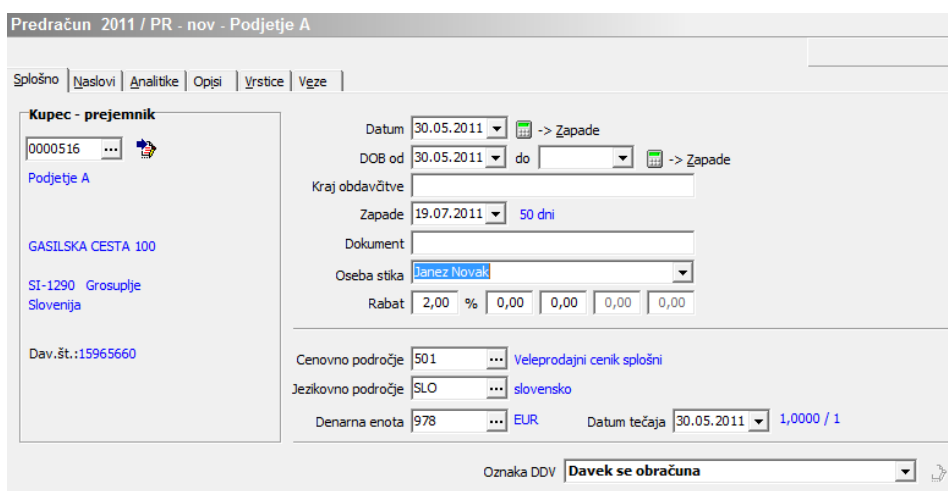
Predračun 2011 / PR - nov - Podjetje A

Splošno | Naslovi | Analitike | Opisi | Vrstice | Veze

Kupec - prejemnik
0000516 ...
Podjetje A

GASILSKA CESTA 100

SI-1290 Grosuplje
Slovenija

Dav.št.:15965660

Datum 30.05.2011 -> Zapade
DOB od 30.05.2011 do -> Zapade
Kraj obdavčitve
Zapade 19.07.2011 50 dni
Dokument
Oseba stika Janez Novak
Rabat 2,00 % 0,00 0,00 0,00 0,00

Cenovno področje 501 ... Veleprodajni cenik splošni
Jezikovno področje SLO ... slovensko
Denarna enota 978 ... EUR Datum tečaja 30.05.2011 1,0000 / 1

Oznaka DDV Davek se obračuna